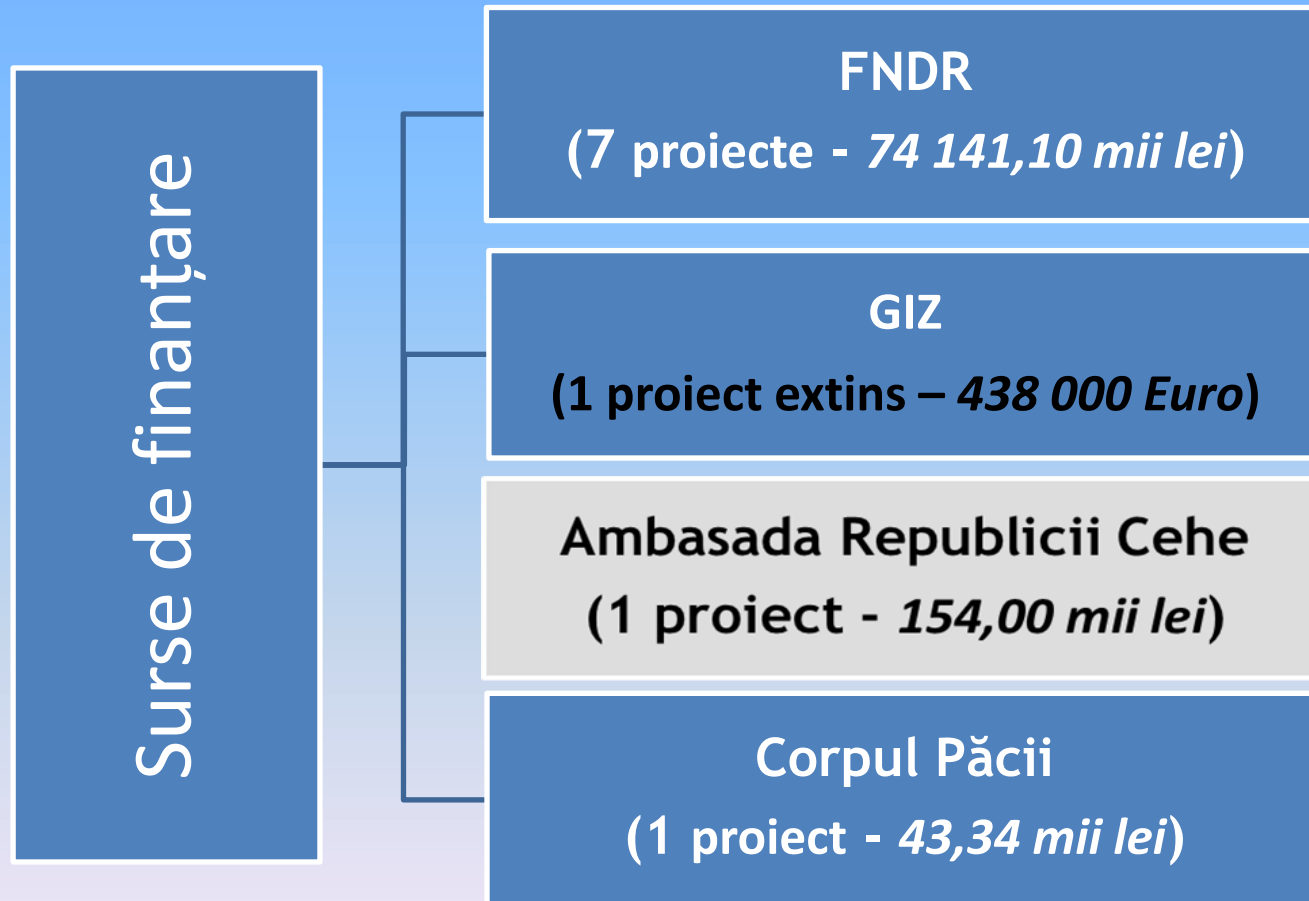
Surse de finanțare

FNDR
(7 proiecte - *74 141,10 mii lei*)

GIZ
(1 proiect extins – *438 000 Euro*)

Ambasada Republicii Cehe
(1 proiect - *154,00 mii lei*)

Corpul Păcii
(1 proiect - *43,34 mii lei*)